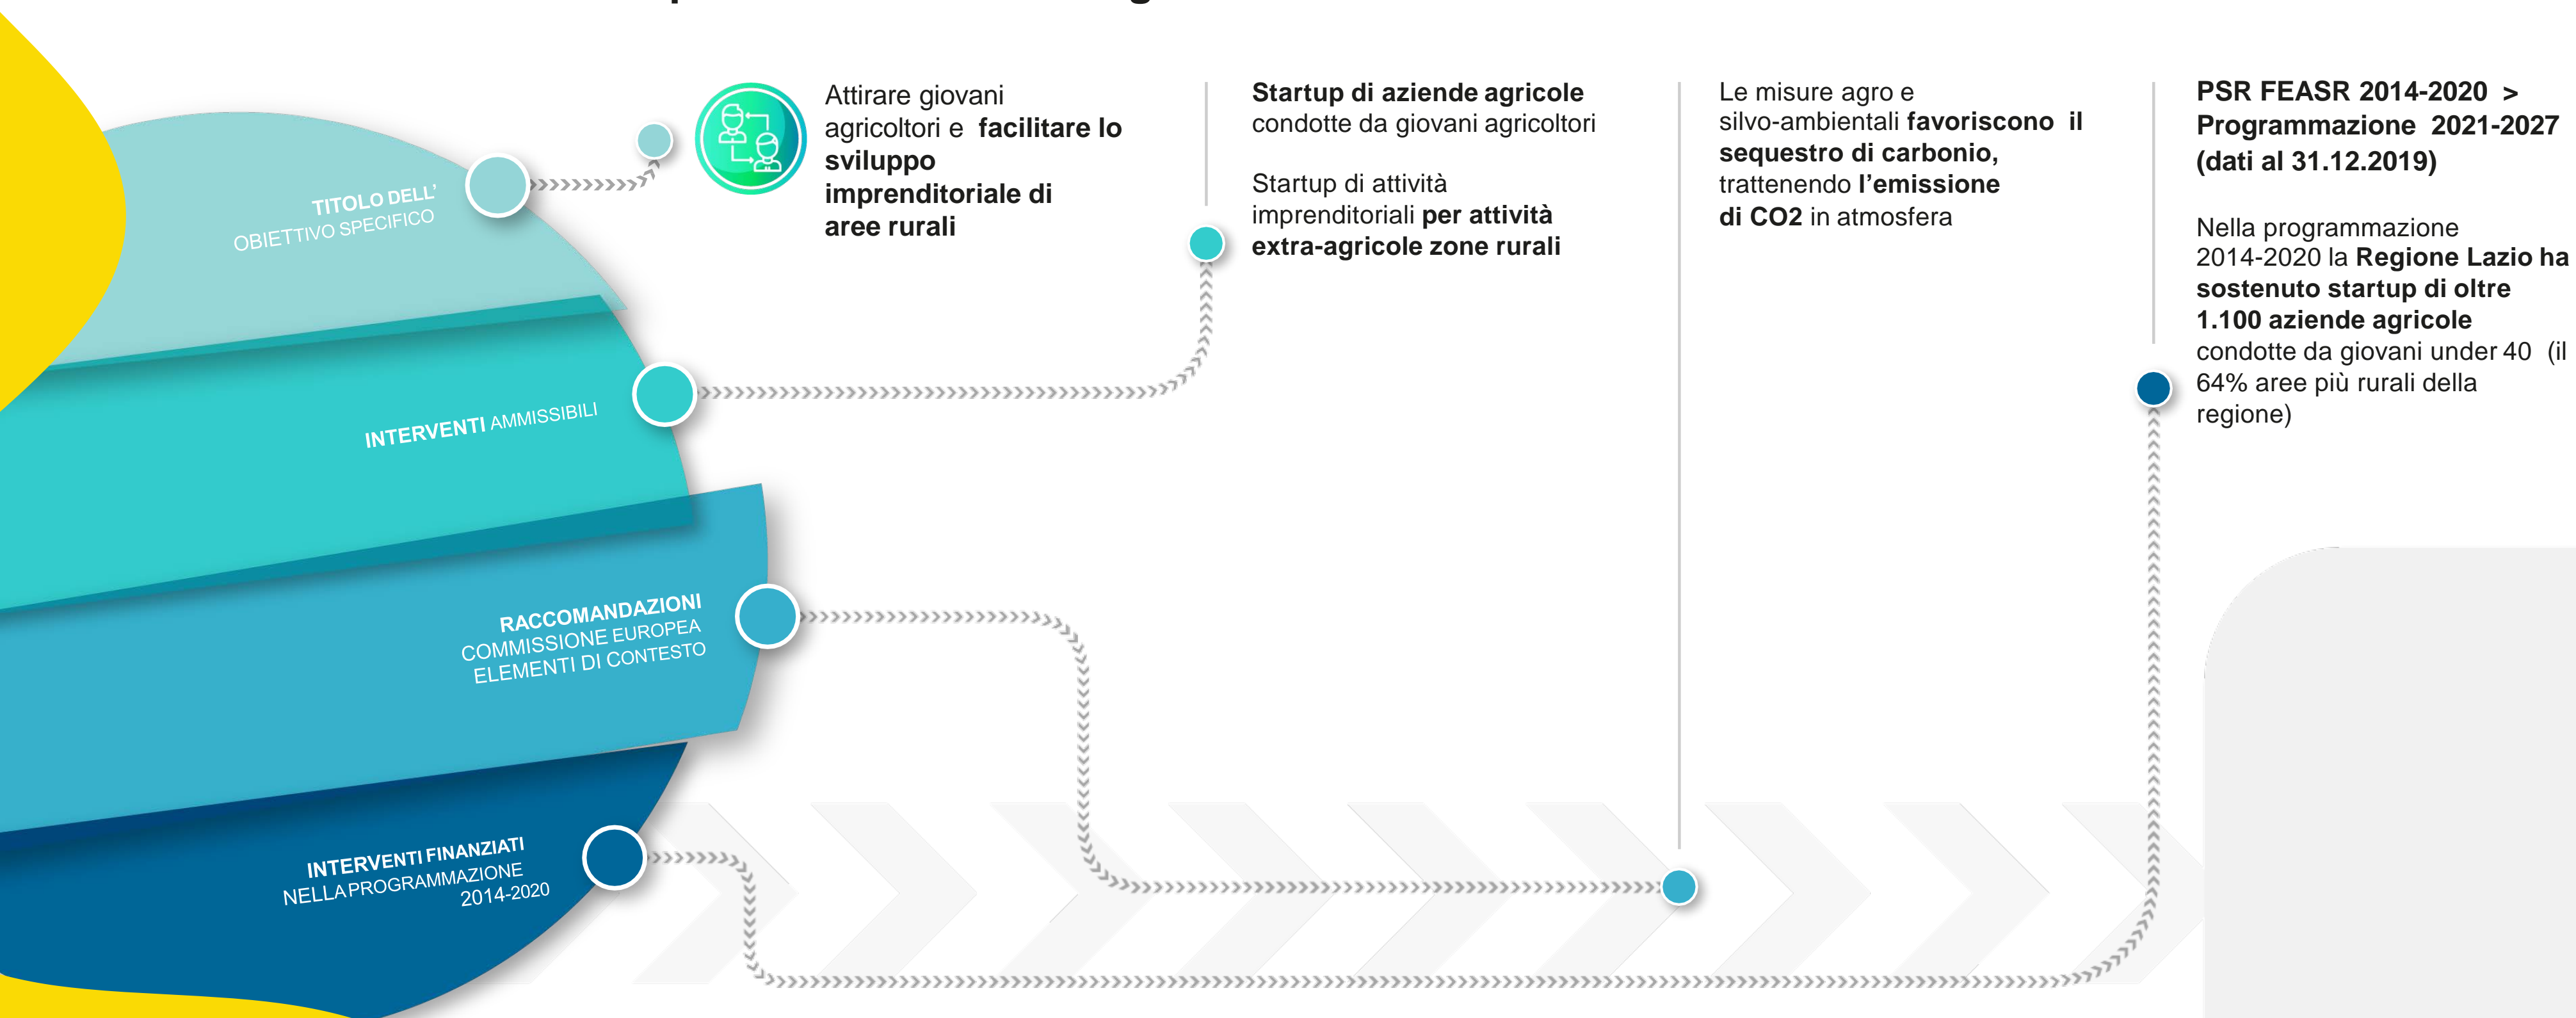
TITOLO DELL' OBIETTIVO SPECIFICO

Attirare giovani agricoltori e **facilitare lo sviluppo imprenditoriale di aree rurali**

INTERVENTI AMMISSIBILI

**Startup di aziende agricole** condotte da giovani agricoltori

Startup di attività imprenditoriali **per attività extra-agricole zone rurali**

RACCOMANDAZIONI COMMISSIONE EUROPEA ELEMENTI DI CONTESTO

Le misure agro e silvo-ambientali **favoriscono il sequestro di carbonio,** trattenendo **l'emissione di CO2** in atmosfera

INTERVENTI FINANZIATI NELLA PROGRAMMAZIONE 2014-2020

**PSR FEASR 2014-2020 > Programmazione 2021-2027 (dati al 31.12.2019)**

Nella programmazione 2014-2020 la **Regione Lazio ha sostenuto startup di oltre 1.100 aziende agricole** condotte da giovani under 40 (il 64% aree più rurali della regione)